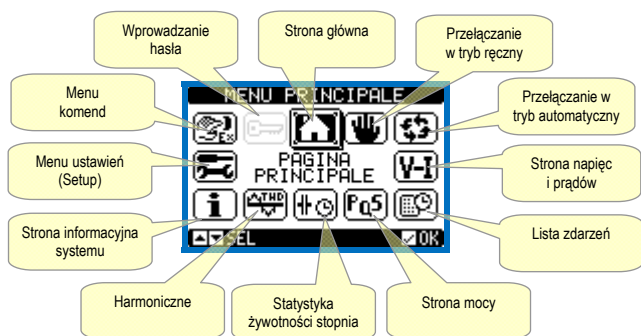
Wprowadzanie hasła

Strona główna

Przełączanie w tryb ręczny

Menu komend

Przełączanie w tryb automatyczny

Menu ustawień (Setup)

Strona napięć i prądów

Strona informacyjna systemu

Lista zdarzeń

Harmoniczne

Statystyka żywotności stopnia

Strona mocy

MENU PRINCIPALE

PAGINA PRINCIPALE

THD

V-I

PQS

SEL

OK